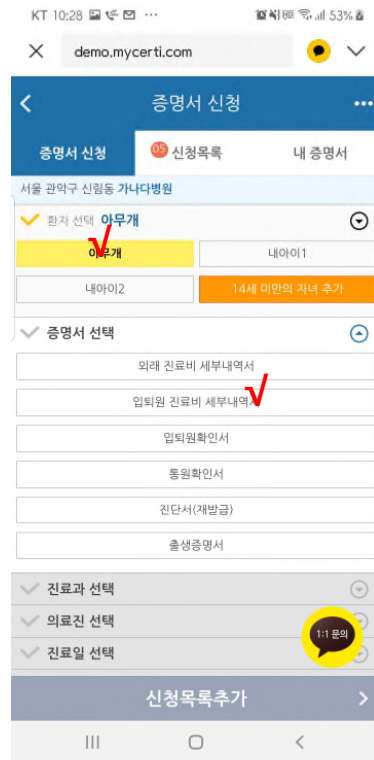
KT 10:28 ⋯ 53%

demo.mycerti.com

증명서 신청

증명서 신청
05 신청목록
내 증명서

서울 관악구 신림동 가나다병원

환자 선택 아무개

아무개
내아이1
내아이2
14세 미만의 자녀 추가

증명서 선택

외래 진료비 세부내역서
입퇴원 진료비 세부내역서
입퇴원확인서
통원확인서
진단서(재발급)
출생증명서

진료과 선택
의료진 선택
진료일 선택

1:1 문의

신청목록추가